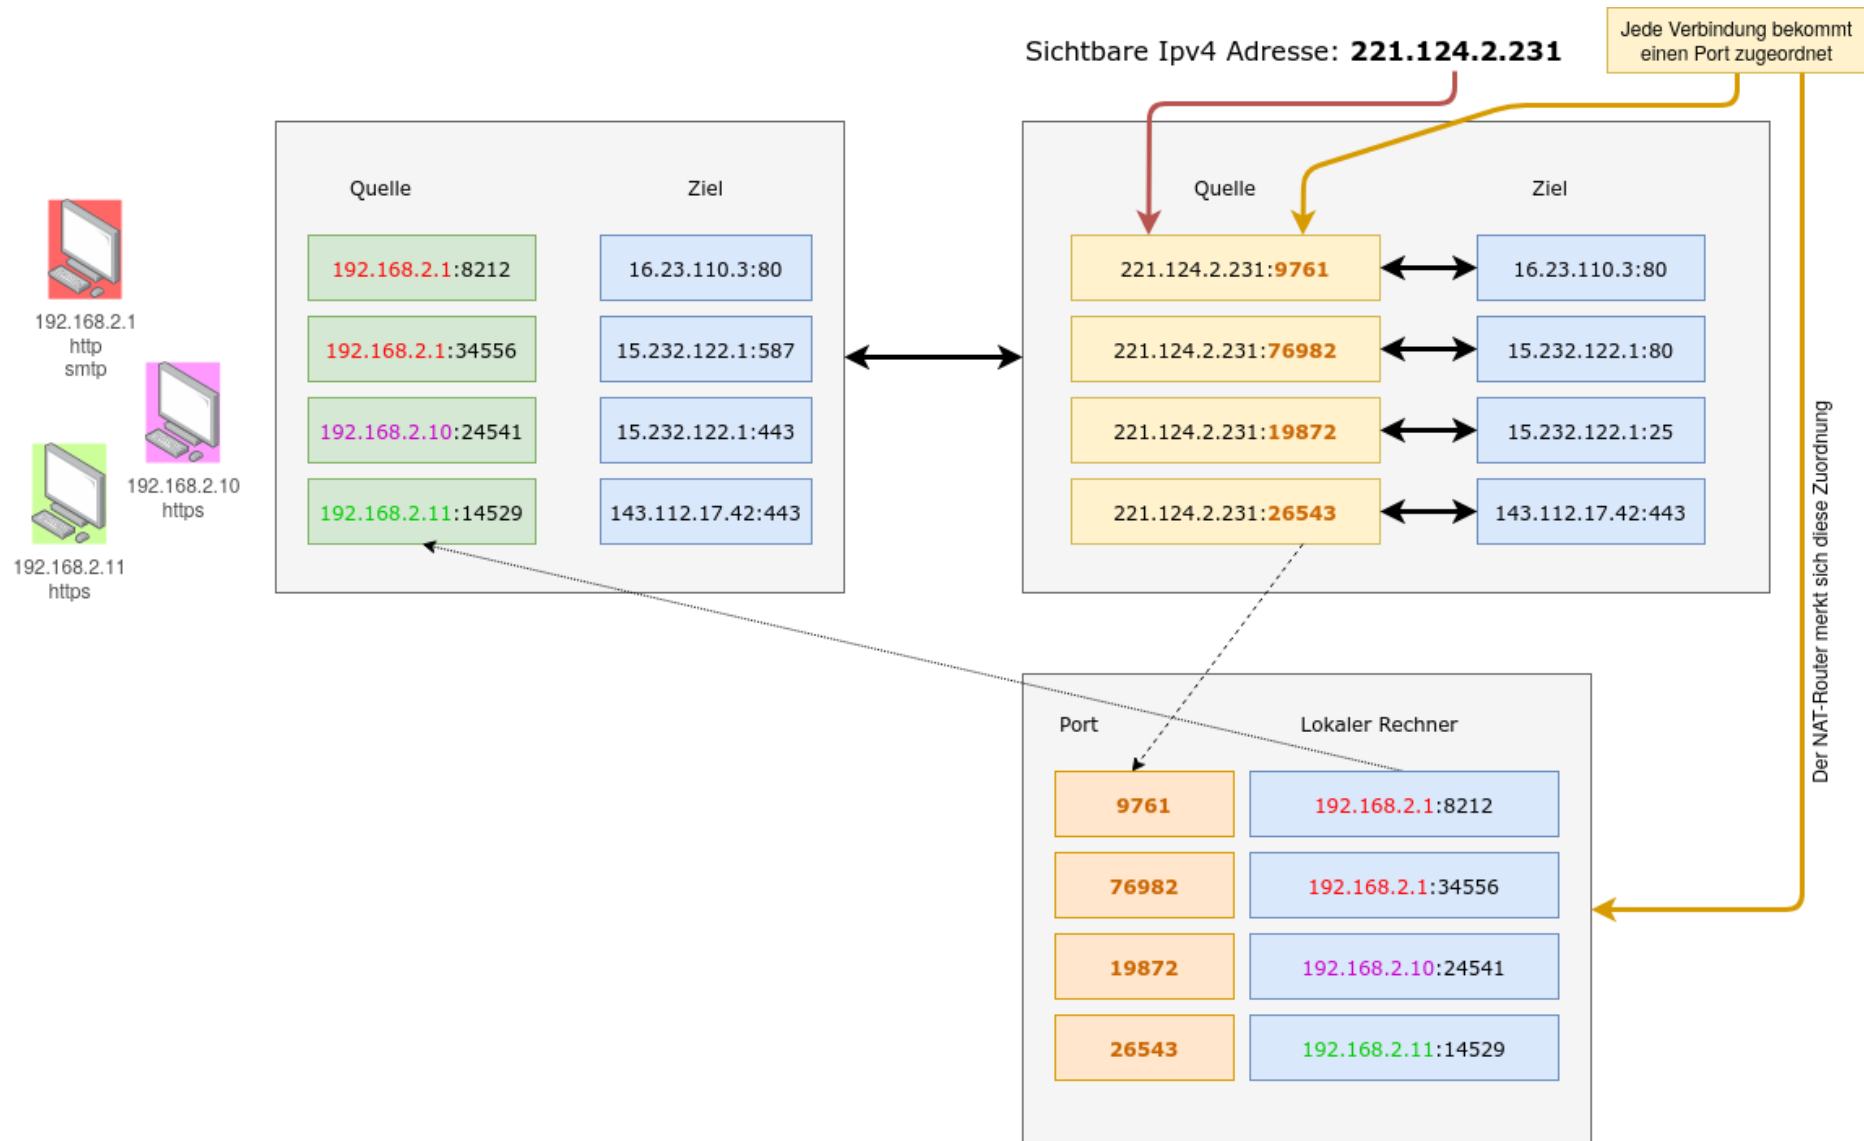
Sichtbare Ipv4 Adresse: **221.124.2.231**

Jede Verbindung bekommt einen Port zugeordnet

192.168.2.1
http
smtp

192.168.2.10
https

192.168.2.11
https

| Quelle | Ziel |
|---|---|
| 192.168.2.1:8212 | 16.23.110.3:80 |
| 192.168.2.1:34556 | 15.232.122.1:587 |
| 192.168.2.10:24541 | 15.232.122.1:443 |
| 192.168.2.11:14529 | 143.112.17.42:443 |

| Quelle | Ziel |
|---|---|
| 221.124.2.231:9761 | 16.23.110.3:80 |
| 221.124.2.231:76982 | 15.232.122.1:80 |
| 221.124.2.231:19872 | 15.232.122.1:25 |
| 221.124.2.231:26543 | 143.112.17.42:443 |

| Port | Lokaler Rechner |
|---|---|
| 9761 | 192.168.2.1:8212 |
| 76982 | 192.168.2.1:34556 |
| 19872 | 192.168.2.10:24541 |
| 26543 | 192.168.2.11:14529 |

Der NAT-Router merkt sich diese Zuordnung